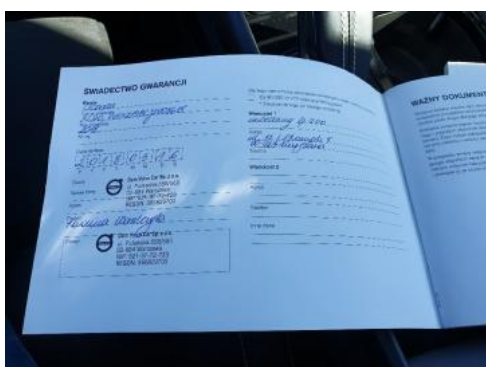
ŚWIADECTWO GWARANCJI

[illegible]
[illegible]
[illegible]

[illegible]

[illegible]

Dom Volvo Car Sp. z o.o.
ul. Puławska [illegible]
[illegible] Warszawa
NIP: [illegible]
REGON: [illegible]

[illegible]

Dom Volvo Car Sp. z o.o.
ul. Puławska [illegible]
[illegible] Warszawa
NIP: 521-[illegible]
REGON: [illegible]

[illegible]

Właściciel 1
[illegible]
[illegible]

Właściciel 2

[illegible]

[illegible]

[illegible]

WAŻNY DOKUMENT

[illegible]